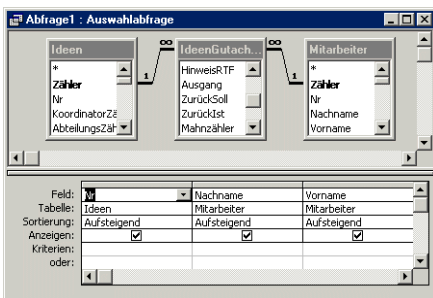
Abfrage1 : Auswahlabfrage

Ideen
*
Zähler
Nr
KoordinatorZä
AbteilungsZäh

IdeenGutach...
HinweisRTF
Ausgang
ZurückSoll
ZurückIst
Mahnzähler

Mitarbeiter
*
Zähler
Nr
Nachname
Vorname

1 ∞ ∞ 1

| | | | |
|---|---|---|---|
| Feld: | Nr | Nachname | Vorname |
| Tabelle: | Ideen | Mitarbeiter | Mitarbeiter |
| Sortierung: | Aufsteigend | Aufsteigend | Aufsteigend |
| Anzeigen: | ☑ | ☑ | ☑ |
| Kriterien: | | | |
| oder: | | | |